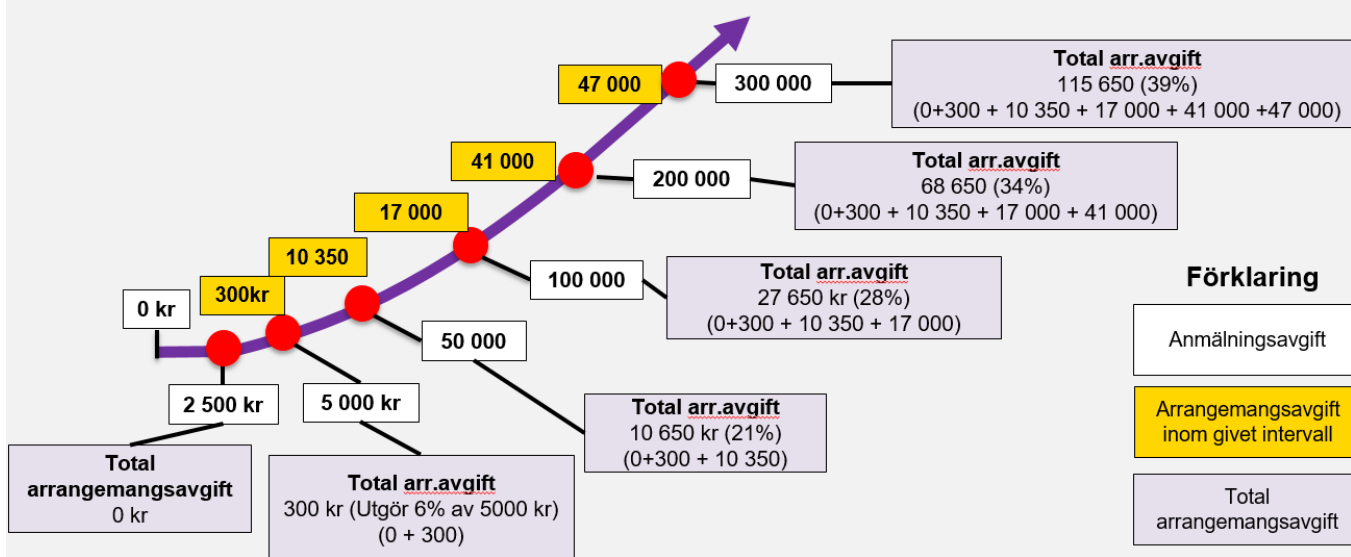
47 000

300 000

Total arr.avgift
115 650 (39%)
(0+300 + 10 350 + 17 000 + 41 000 +47 000)

41 000

200 000

Total arr.avgift
68 650 (34%)
(0+300 + 10 350 + 17 000 + 41 000)

17 000

10 350

100 000

Total arr.avgift
27 650 kr (28%)
(0+300 + 10 350 + 17 000)

0 kr

300kr

50 000

Förklaring

Anmälningsavgift

Arrangemangsavgift inom givet intervall

Total arrangemangsavgift

2 500 kr

5 000 kr

Total arr.avgift
10 650 kr (21%)
(0+300 + 10 350)

Total arrangemangsavgift
0 kr

Total arr.avgift
300 kr (Utgör 6% av 5000 kr)
(0 + 300)